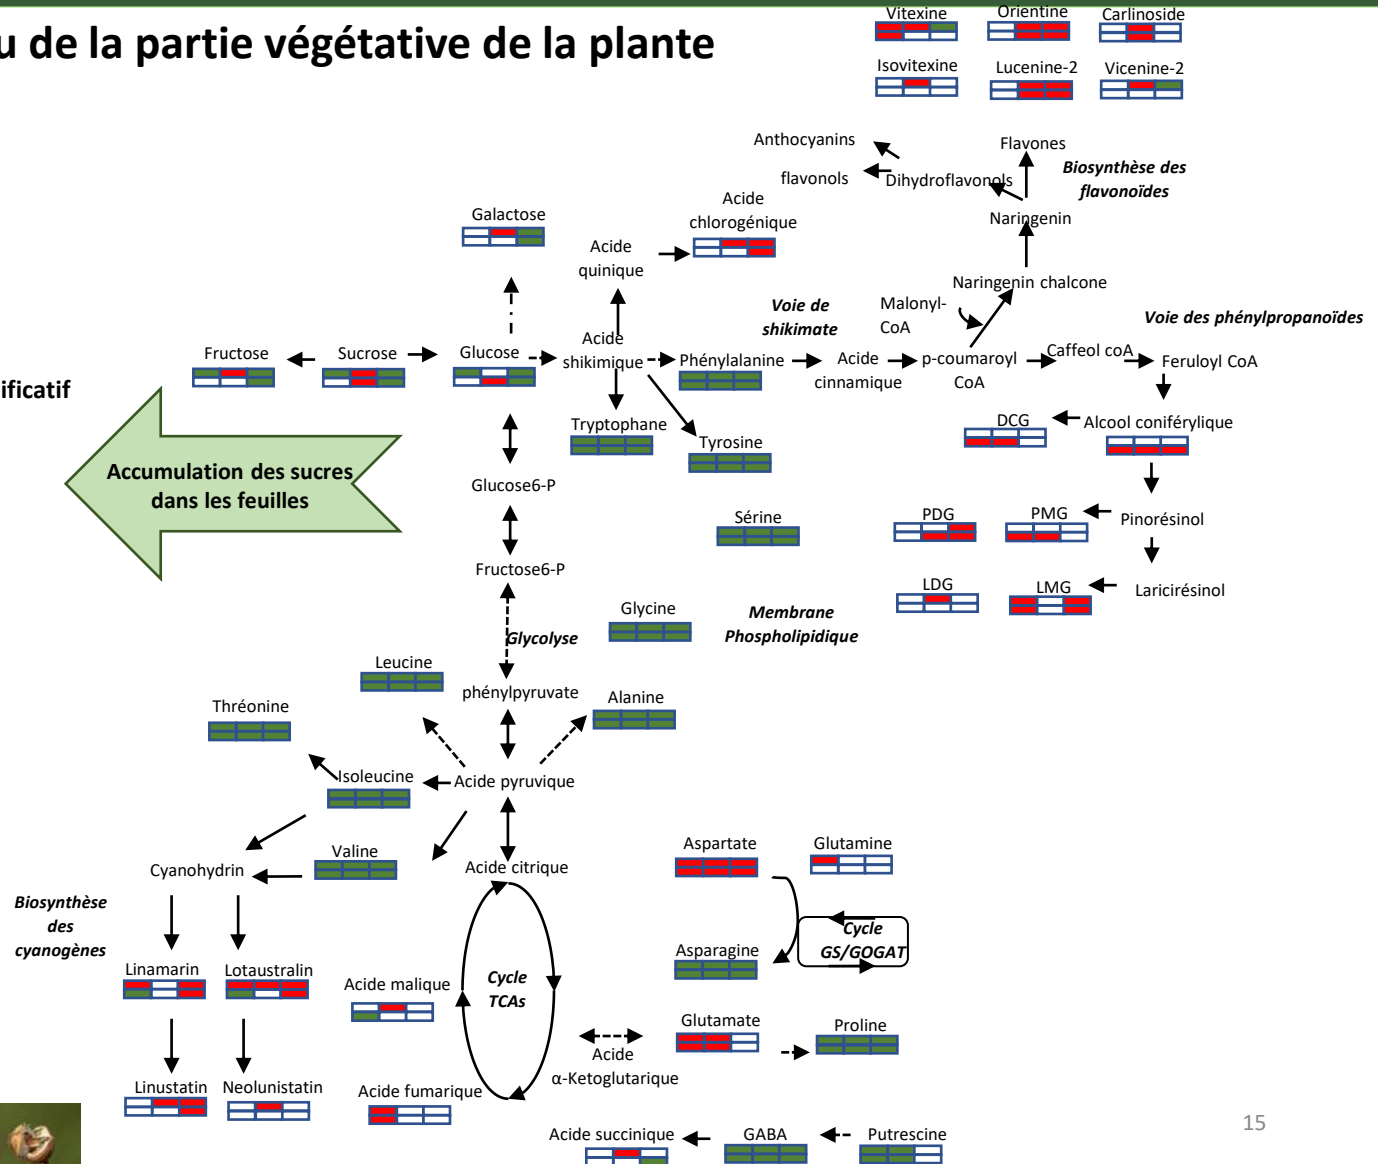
u de la partie végétative de la plante

Vitexine
Orientine
Carlinoside
Isovitexine
Lucenine-2
Vicenine-2

ificatif

Accumulation des sucres dans les feuilles

Anthocyanins
Flavones
flavonols
Dihydroflavonols
Biosynthèse des flavonoïdes
Acide chlorogénique
Naringenin
Galactose
Acide quinique
Naringenin chalcone
Voie de shikimate
Malonyl-CoA
Voie des phénylpropanoïdes
Acide shikimique
Fructose
Sucrose
Glucose
Phénylalanine
Acide cinnamique
p-coumaroyl CoA
Caffeol coA
Feruloyl CoA
Tryptophane
Tyrosine
DCG
Alcool coniférylique
Glucose6-P
Sérine
PDG
PMG
Pinorésinol
Fructose6-P
LDG
LMG
Laricirésinol
Glycine
Membrane Phospholipidique
Glycolyse
Leucine
phénylpyruvate
Alanine
Thréonine
Isoleucine
Acide pyruvique
Valine
Cyanohydrin
Acide citrique
Aspartate
Glutamine
Biosynthèse des cyanogènes
Cycle GS/GOGAT
Asparagine
Linamarin
Lotaustralin
Acide malique
Cycle TCAs
Glutamate
Proline
Acide α-Ketoglutarique
Linustatin
Neolunistatin
Acide fumarique
Acide succinique
GABA
Putrescine
15